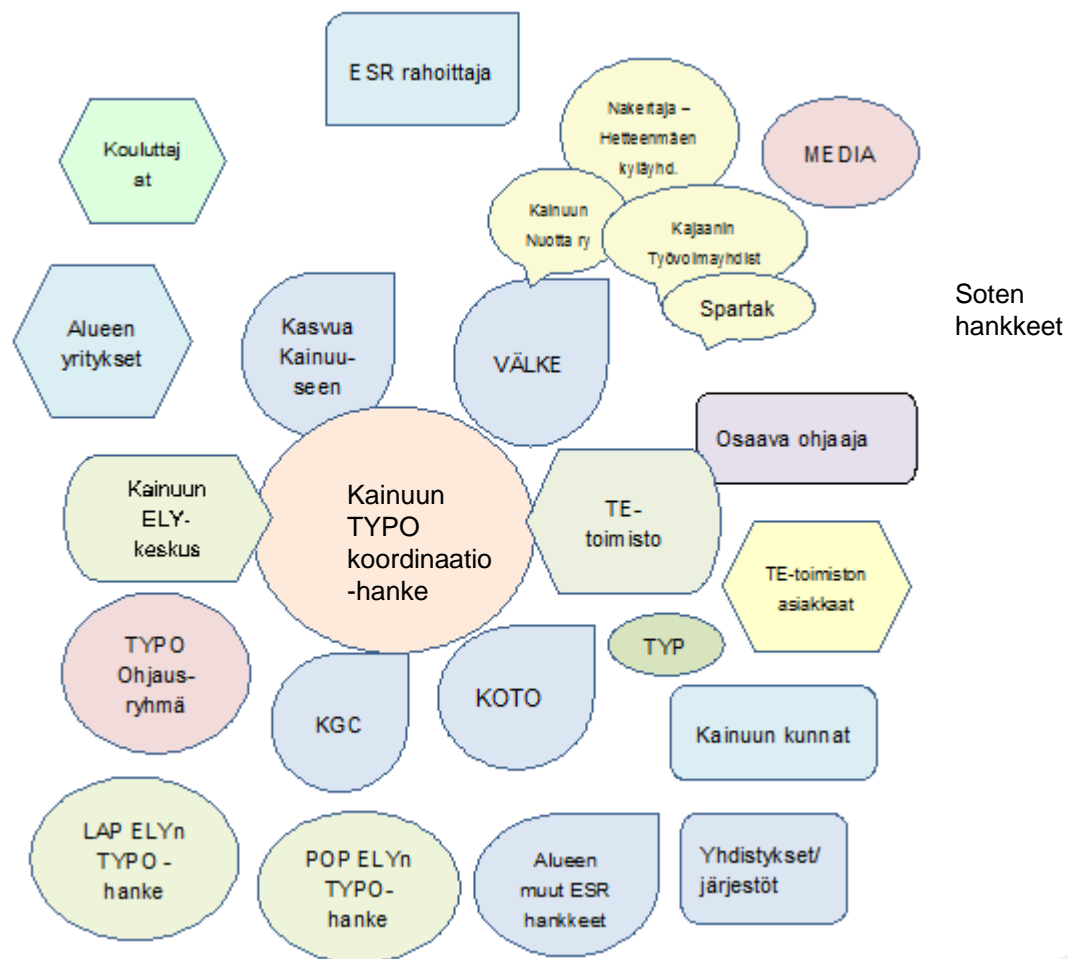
ESR rahoittaja

Kouluttajat

Nakertaja – Hetteenmäen kyläyhd.

MEDIA

Kainuun Nuotta ry

Kajaanin Työvoimayhdist

Spartak

Soten hankkeet

Alueen yritykset

Kasvua Kainuuseen

VÄLKE

Osaava ohjaaja

Kainuun ELY-keskus

Kainuun TYPO koordinaatio-hanke

TE-toimisto

TE-toimiston asiakkaat

TYP

TYPO Ohjausryhmä

KGC

KOTO

Kainuun kunnat

LAP ELYn TYPO -hanke

POP ELYn TYPO-hanke

Alueen muut ESR hankkeet

Yhdistykset/ järjestöt